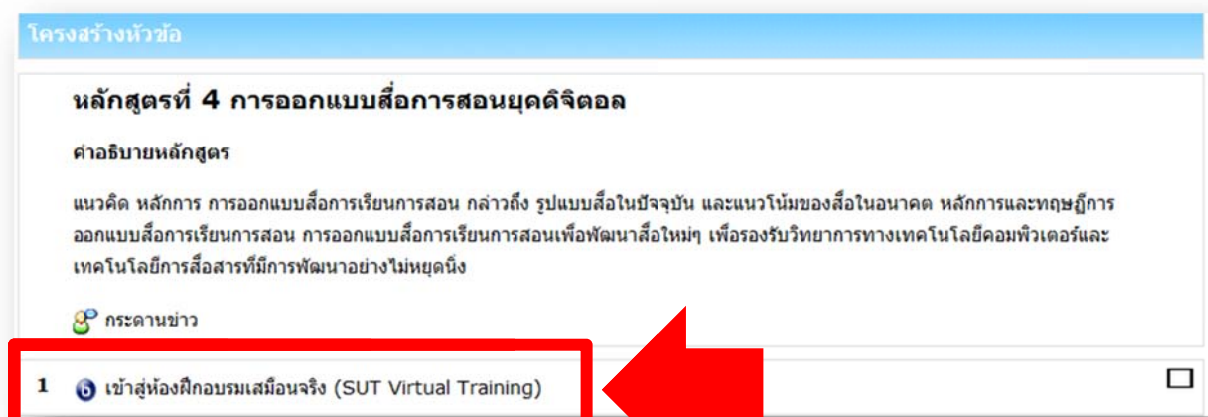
โครงสร้างหัวข้อ

หลักสูตรที่ 4 การออกแบบสื่อการสอนยุคดิจิตอล

คำอธิบายหลักสูตร

แนวคิด หลักการ การออกแบบสื่อการเรียนการสอน กล่าวถึง รูปแบบสื่อในปัจจุบัน และแนวโน้มของสื่อในอนาคต หลักการและทฤษฎีการออกแบบสื่อการเรียนการสอน การออกแบบสื่อการเรียนการสอนเพื่อพัฒนาสื่อใหม่ๆ เพื่อรองรับวิทยาการทางเทคโนโลยีคอมพิวเตอร์และเทคโนโลยีการสื่อสารที่มีการพัฒนาอย่างไม่หยุดนิ่ง

กระดานข่าว

1 เข้าสู่ห้องฝึกอบรมเสมือนจริง (SUT Virtual Training)